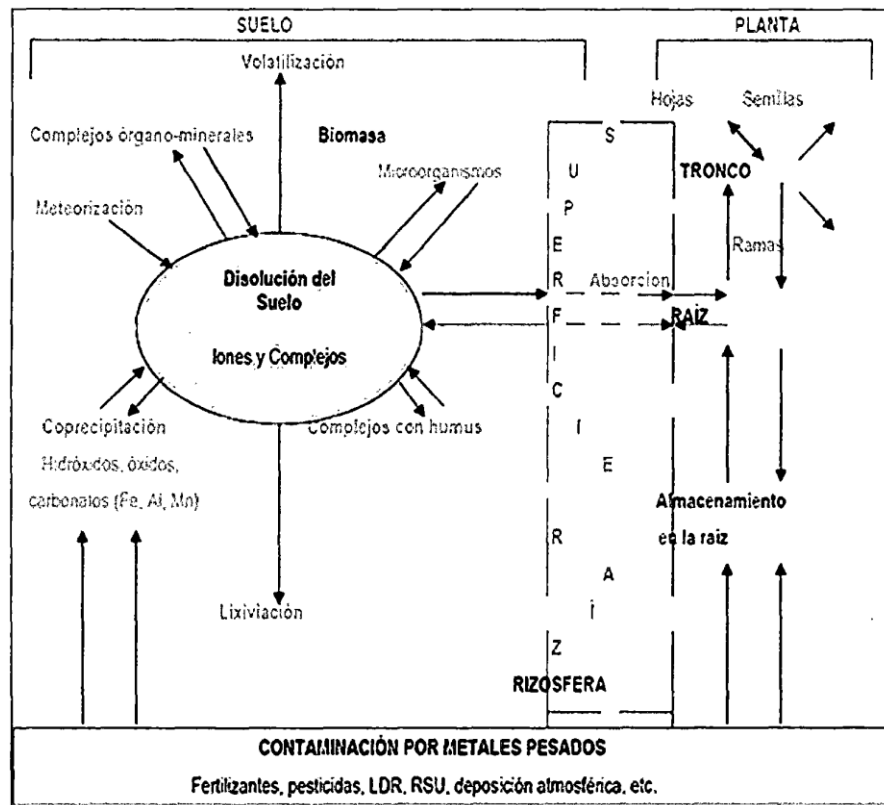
SUELO

PLANTA

Volatilización

Hojas

Semillas

Complejos órgano-minerales

Biomasa

Microorganismos

TRONCO

Meteorización

Rama

Disolución del Suelo

Iones y Complejos

Absorción

RAIZ

S U P E R F I C I E R A Í Z

Coprecipitación

Hidróxidos, óxidos, carbonatos (Fe, Al, Mn)

Complejos con humus

Almacenamiento en la raiz

Lixiviación

RIZOSFERA

CONTAMINACIÓN POR METALES PESADOS

Fertilizantes, pesticidas, LDR, RSU, deposición atmosférica, etc.